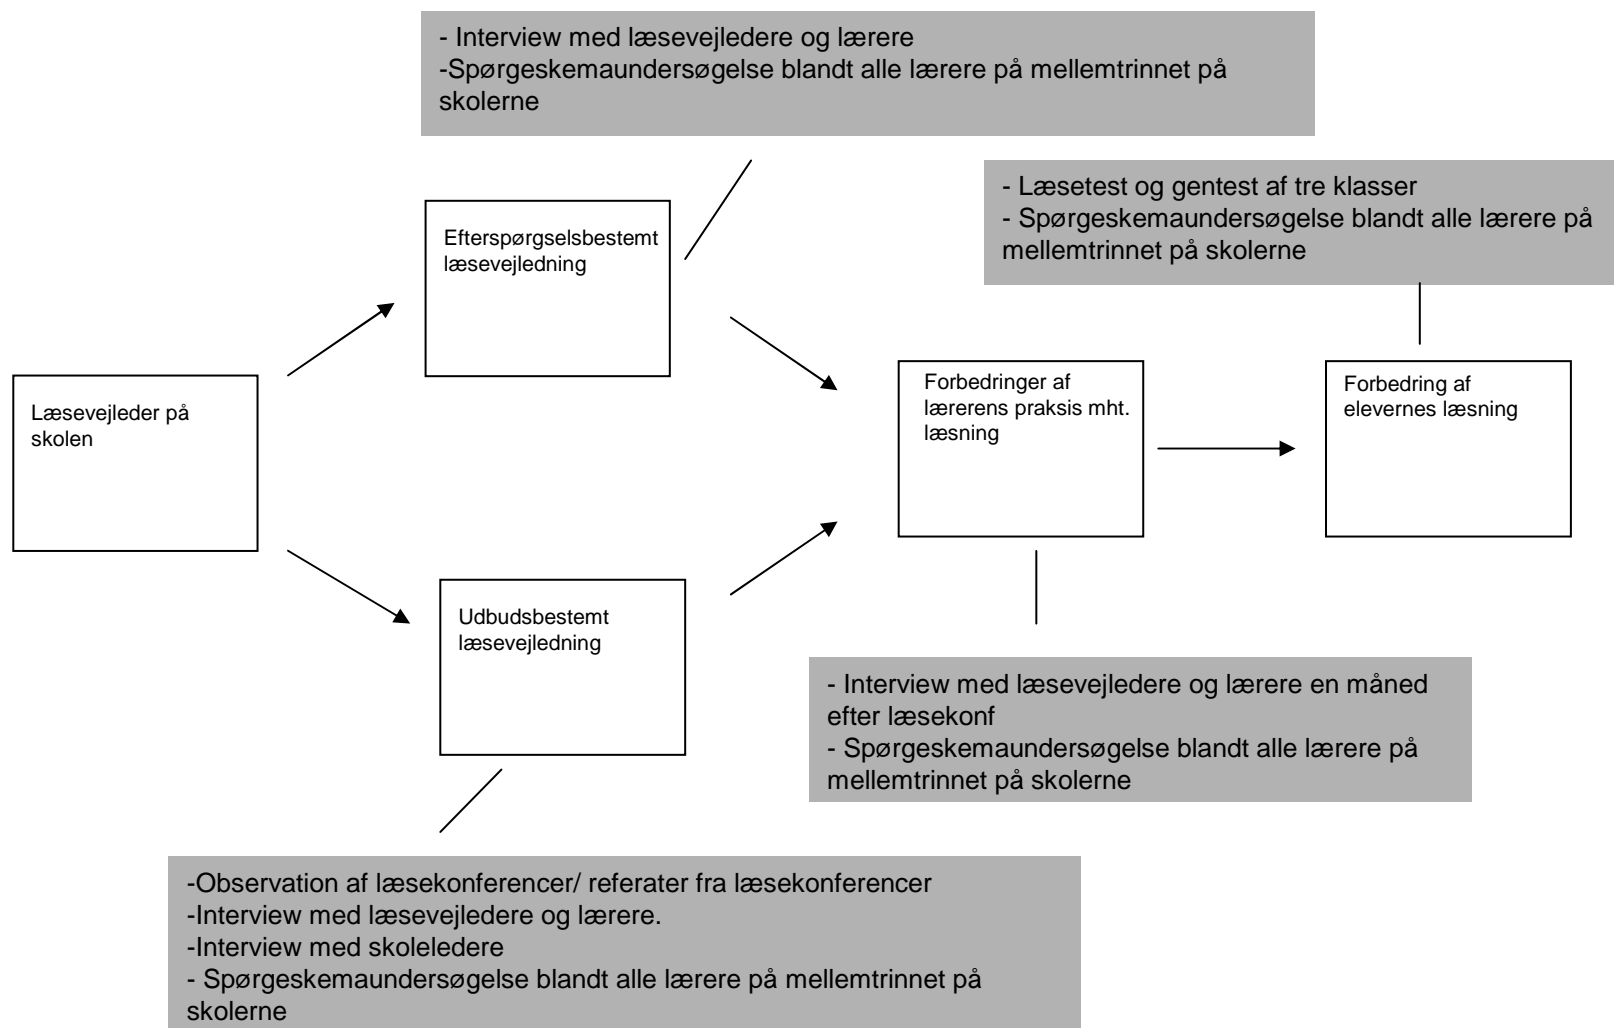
- Interview med læsevejledere og lærere
-Spørgeskemaundersøgelse blandt alle lærere på mellemtrinnet på skolerne

- Læsetest og gentest af tre klasser
- Spørgeskemaundersøgelse blandt alle lærere på mellemtrinnet på skolerne

Efterspørgselsbestemt læsevejledning

Læsevejleder på skolen

Forbedringer af lærerens praksis mht. læsning

Forbedring af elevernes læsning

Udbudsbestemt læsevejledning

- Interview med læsevejledere og lærere en måned efter læsekonf
- Spørgeskemaundersøgelse blandt alle lærere på mellemtrinnet på skolerne

-Observation af læsekonferencer/ referater fra læsekonferencer
-Interview med læsevejledere og lærere.
-Interview med skoleledere
- Spørgeskemaundersøgelse blandt alle lærere på mellemtrinnet på skolerne